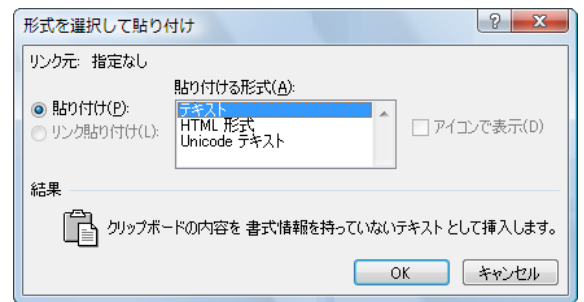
形式を選択して貼り付け

?

X

リンク元: 指定なし

貼り付ける形式(A):

貼り付け(P):

リンク貼り付け(L):

テキスト
HTML 形式
Unicode テキスト

アイコンで表示(D)

結果

クリップボードの内容を 書式情報を持っていないテキスト として挿入します。

OK

キャンセル